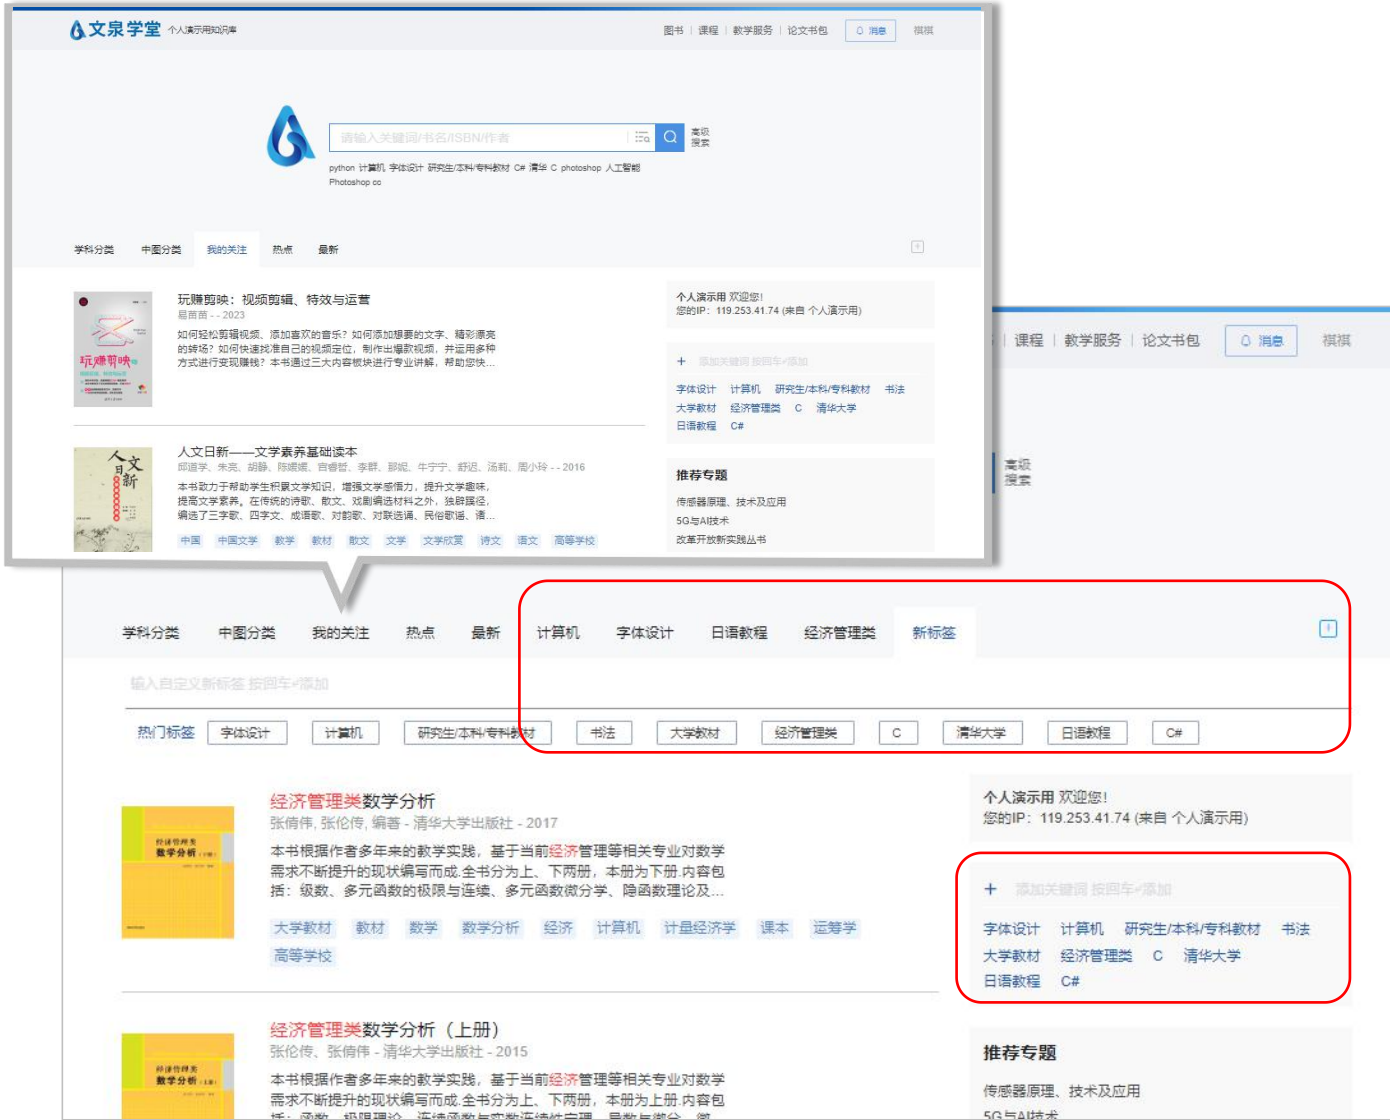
文泉学堂 个人演示用知识库

图书 | 课程 | 教学服务 | 论文书包 消息 棋棋

请输入关键词/书名/ISBN/作者

高级搜索

python 计算机 字体设计 研究生/本科/专科教材 C# 清华 C photoshop 人工智能 Photoshop cc

学科分类 中图分类 我的关注 热点 最新

玩赚剪映：视频剪辑、特效与运营
易苗苗 - - 2023
如何轻松剪辑视频、添加喜欢的音乐？如何添加想要的文字、精彩漂亮的转场？如何快速找准自己的视频定位，制作出爆款视频，并运用多种方式进行变现赚钱？本书通过三大内容模块进行专业讲解，帮助您快…

人文日新——文学素养基础读本
邱道学、朱亮、胡静、陈媛媛、肖睿哲、李群、邵妮、牛宁宁、舒迟、汤莉、周小玲 - - 2016
本书致力于帮助学生积累文学知识，增强文学感悟力，提升文学趣味，提高文学素养。在传统的诗歌、散文、戏剧编选材料之外，独辟蹊径，编选了三字歌、四字文、成语歌、对韵歌、对联选诵、民俗歌谣、语…
中国 中国文学 教学 教材 散文 文学 文学欣赏 诗文 语文 高等学校

个人演示用 欢迎您!
您的IP：119.253.41.74 (来自 个人演示用)

+ 添加关键词 按回车↵添加
字体设计 计算机 研究生/本科/专科教材 书法
大学教材 经济管理类 C 清华大学
日语教程 C#

推荐专题
传感器原理、技术及应用
5G与AI技术
改革开放新实践丛书

| 课程 | 教学服务 | 论文书包 消息 棋棋

高级搜索

学科分类 中图分类 我的关注 热点 最新 计算机 字体设计 日语教程 经济管理类 新标签

输入自定义新标签 按回车↵添加

热门标签 字体设计 计算机 研究生/本科/专科教材 书法 大学教材 经济管理类 C 清华大学 日语教程 C#

经济管理类数学分析
张倩伟, 张伦传, 编著 - 清华大学出版社 - 2017
本书根据作者多年来的教学实践，基于当前经济管理等相关专业对数学需求不断提升的现状编写而成.全书分为上、下两册，本册为下册.内容包括：级数、多元函数的极限与连续、多元函数微分学、隐函数理论及…
大学教材 教材 数学 数学分析 经济 计算机 计量经济学 课本 运筹学 高等学校

经济管理类数学分析（上册）
张伦传、张倩伟 - 清华大学出版社 - 2015
本书根据作者多年来的教学实践，基于当前经济管理等相关专业对数学需求不断提升的现状编写而成.全书分为上、下两册，本册为上册.内容包括：函数、极限理论、连续函数与实数连续性定理、导数与微分、微…

个人演示用 欢迎您!
您的IP：119.253.41.74 (来自 个人演示用)

+ 添加关键词 按回车↵添加
字体设计 计算机 研究生/本科/专科教材 书法
大学教材 经济管理类 C 清华大学
日语教程 C#

推荐专题
传感器原理、技术及应用
5G与AI技术